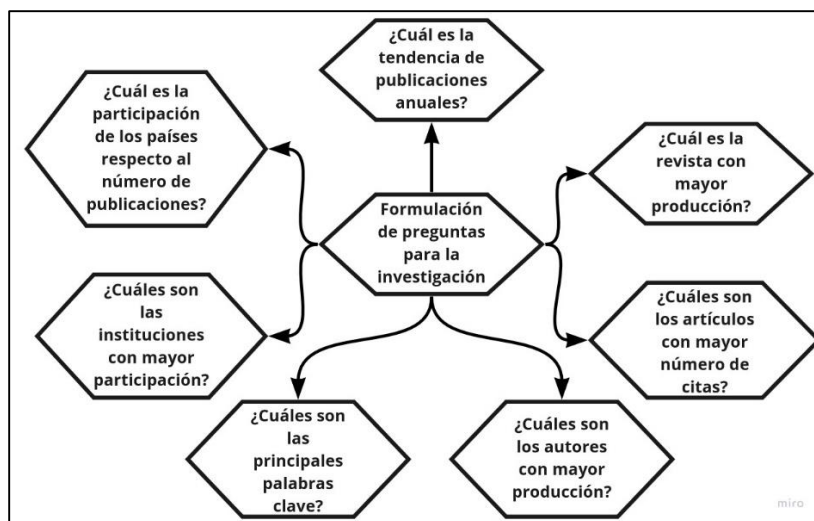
Formulación de preguntas para la investigación

¿Cuál es la tendencia de publicaciones anuales?

¿Cuál es la participación de los países respecto al número de publicaciones?

¿Cuál es la revista con mayor producción?

¿Cuáles son las instituciones con mayor participación?

¿Cuáles son los artículos con mayor número de citas?

¿Cuáles son las principales palabras clave?

¿Cuáles son los autores con mayor producción?

miro